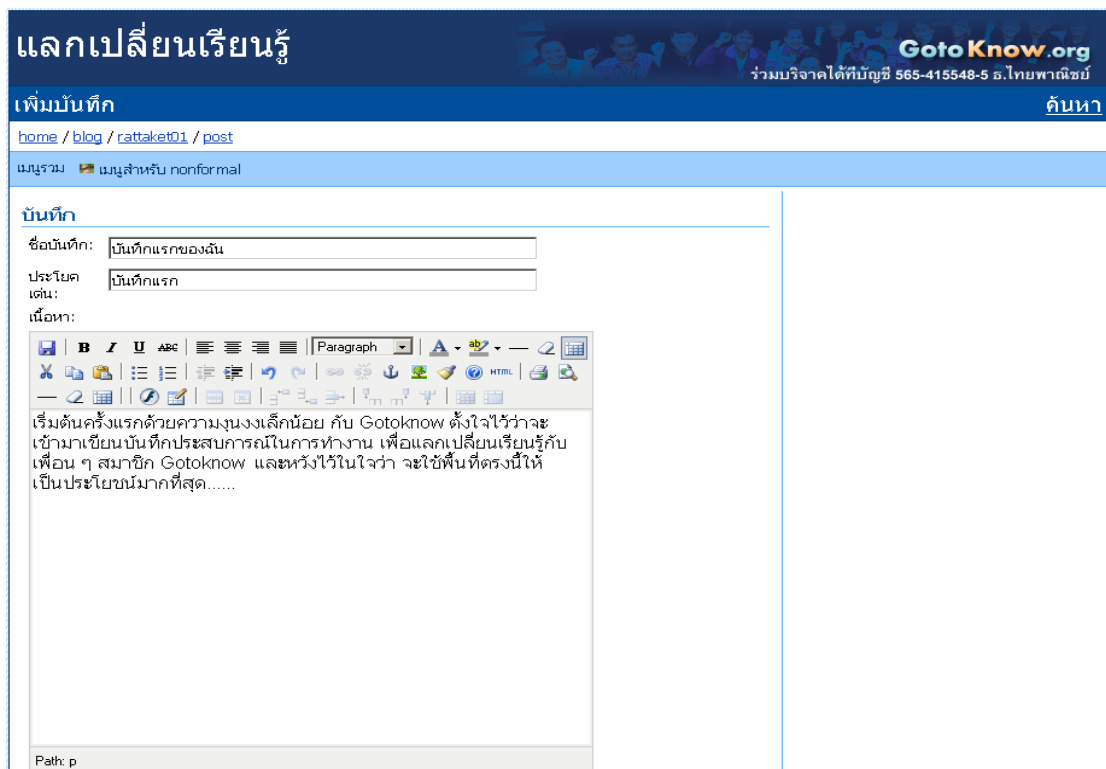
แลกเปลี่ยนเรียนรู้

GotoKnow.org
ร่วมบริจาคได้ที่บัญชี 565-415548-5 ธ.ไทยพาณิชย์

เพิ่มบันทึก

ค้นหา

home / blog / rattaket01 / post

เมนูรวม เมนูสำหรับ nonformal

บันทึก

ชื่อบันทึก: บันทึกแรกของฉัน

ประโยคเด่น: บันทึกแรก

เนื้อหา:

Paragraph

HTML

เริ่มต้นครั้งแรกด้วยความงุนงงเล็กน้อย กับ Gotoknow ตั้งใจไว้ว่าจะเข้ามาเขียนบันทึกประสบการณ์ในการทำงาน เพื่อแลกเปลี่ยนเรียนรู้กับเพื่อน ๆ สมาชิก Gotoknow และหวังไว้ในใจว่า จะใช้พื้นที่ตรงนี้ให้เป็นประโยชน์มากที่สุด......

Path: p